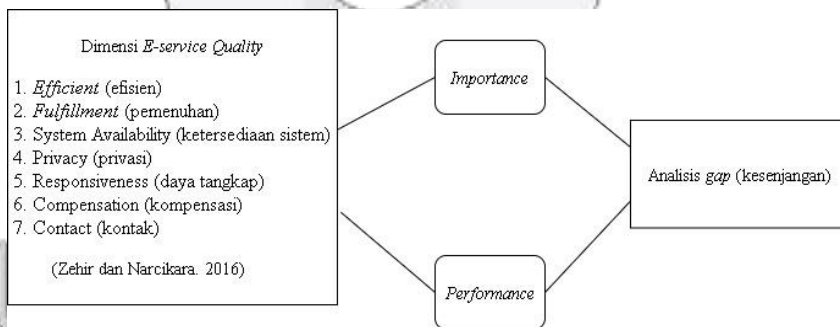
Dimensi E-service Quality

1. Efficient (efisien)
2. Fulfillment (pemenuhan)
3. System Availability (ketersediaan sistem)
4. Privacy (privasi)
5. Responsiveness (daya tangkap)
6. Compensation (kompensasi)
7. Contact (kontak)

(Zehir dan Narcikara. 2016)

Importance

Performance

Analisis gap (kesenjangan)